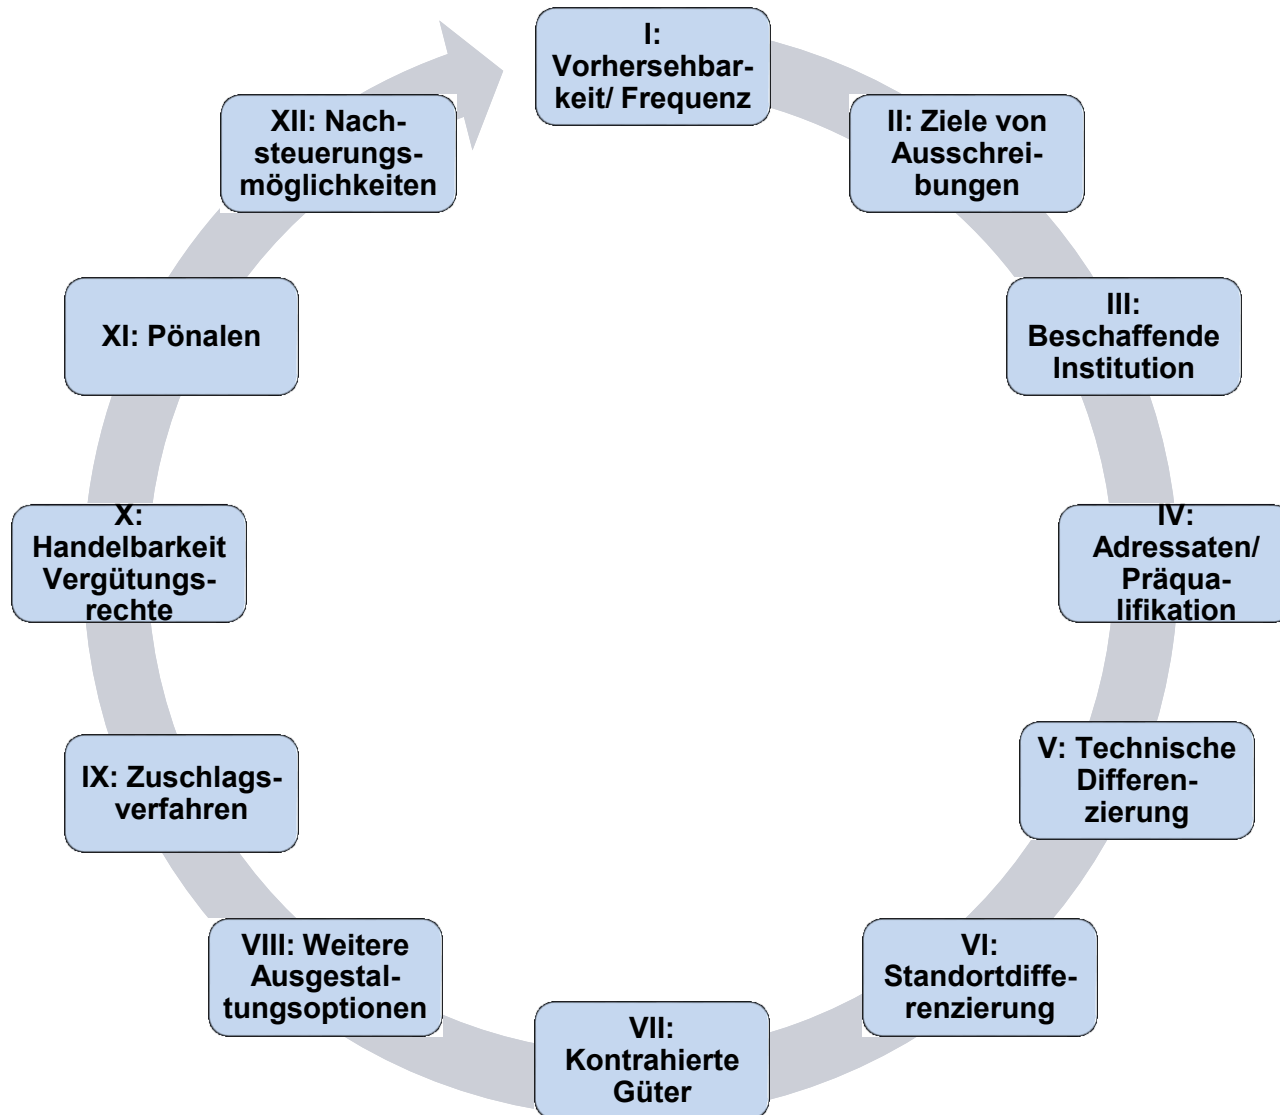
I: Vorhersehbarkeit/ Frequenz

II: Ziele von Ausschreibungen

III: Beschaffende Institution

IV: Adressaten/ Präqualifikation

V: Technische Differenzierung

VI: Standortdifferenzierung

VII: Kontrahierte Güter

VIII: Weitere Ausgestaltungsoptionen

IX: Zuschlagsverfahren

X: Handelbarkeit Vergütungsrechte

XI: Pönalen

XII: Nachsteuerungsmöglichkeiten